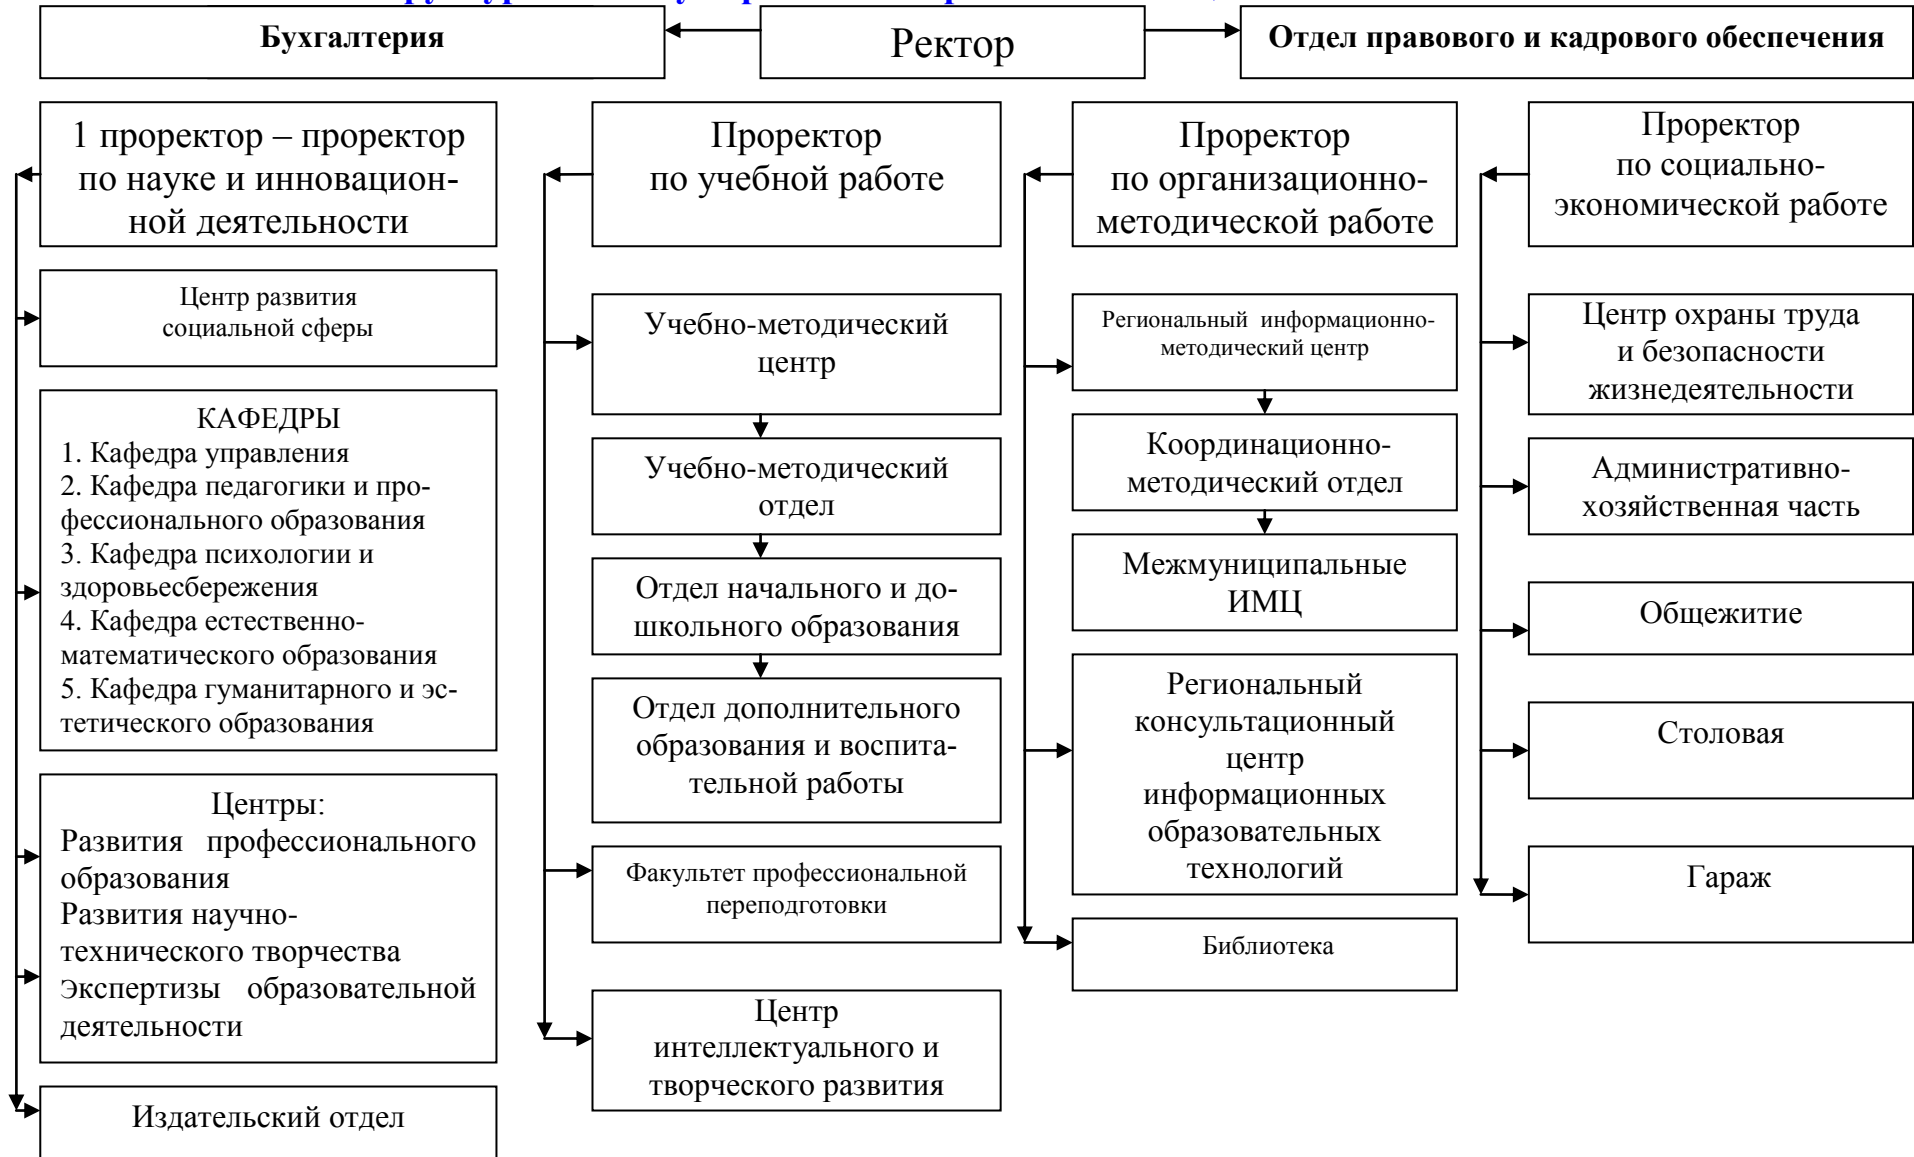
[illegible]

Бухгалтерия

Ректор

Отдел правового и кадрового обеспечения

1 проректор – проректор по науке и инновационной деятельности

Центр развития социальной сферы

КАФЕДРЫ
1. Кафедра управления
2. Кафедра педагогики и профессионального образования
3. Кафедра психологии и здоровьесбережения
4. Кафедра естественно-математического образования
5. Кафедра гуманитарного и эстетического образования

Центры:
Развития профессионального образования
Развития научно-технического творчества
Экспертизы образовательной деятельности

Издательский отдел

Проректор по учебной работе

Учебно-методический центр

Учебно-методический отдел

Отдел начального и дошкольного образования

Отдел дополнительного образования и воспитательной работы

Факультет профессиональной переподготовки

Центр интеллектуального и творческого развития

Проректор по организационно-методической работе

Региональный информационно-методический центр

Координационно-методический отдел

Межмуниципальные ИМЦ

Региональный консультационный центр информационных образовательных технологий

Библиотека

Проректор по социально-экономической работе

Центр охраны труда и безопасности жизнедеятельности

Административно-хозяйственная часть

Общежитие

Столовая

Гараж